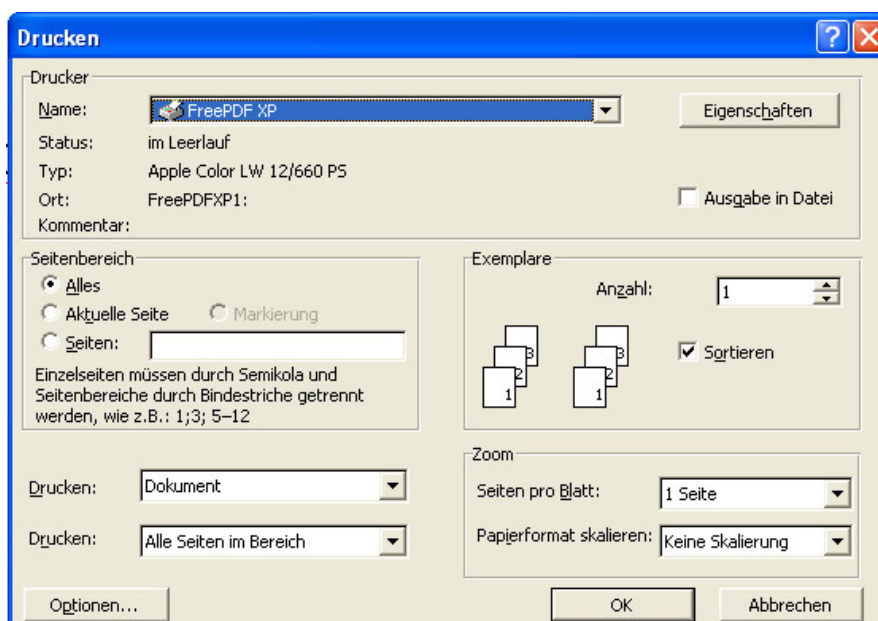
Drucken

Drucker
Name: FreePDF XP
Eigenschaften
Status: im Leerlauf
Typ: Apple Color LW 12/660 PS
Ort: FreePDFXP1:
Ausgabe in Datei
Kommentar:

Seitenbereich
Alles
Aktuelle Seite
Markierung
Seiten:
Einzelseiten müssen durch Semikola und Seitenbereiche durch Bindestriche getrennt werden, wie z.B.: 1;3; 5–12

Exemplare
Anzahl: 1
3 2 1
3 2 1
Sortieren

Zoom
Drucken: Dokument
Seiten pro Blatt: 1 Seite
Drucken: Alle Seiten im Bereich
Papierformat skalieren: Keine Skalierung

Optionen...
OK
Abbrechen